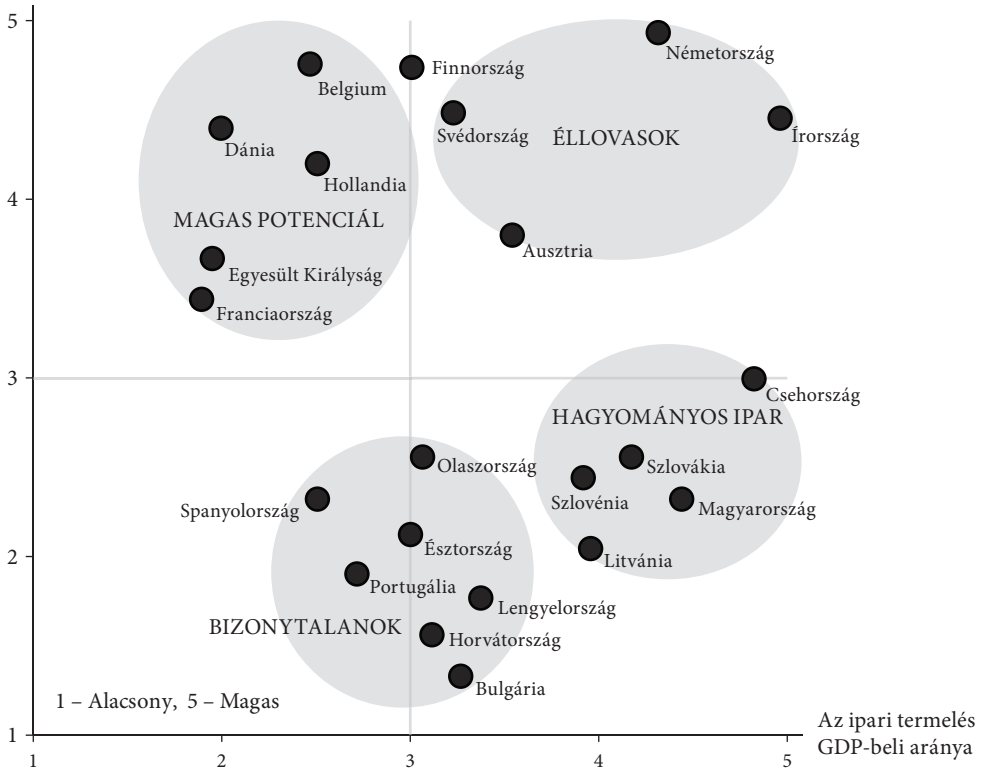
5
4
3
2
1

Finnország
Belgium
Németország
Svédország
ÉLLOVASOK
Írország
Dánia
Hollandia
MAGAS POTENCIÁL
Ausztria
Egyesült Királyság
Franciaország
Csehország
HAGYOMÁNYOS IPAR
Olaszország
Szlovákia
Szlovénia
Spanyolország
Magyarország
Észtország
Litvánia
Portugália
Lengyelország
BIZONYTALANOK
Horvátország
Bulgária
1 – Alacsony, 5 – Magas

1
2
3
4
5
Az ipari termelés GDP-beli aránya